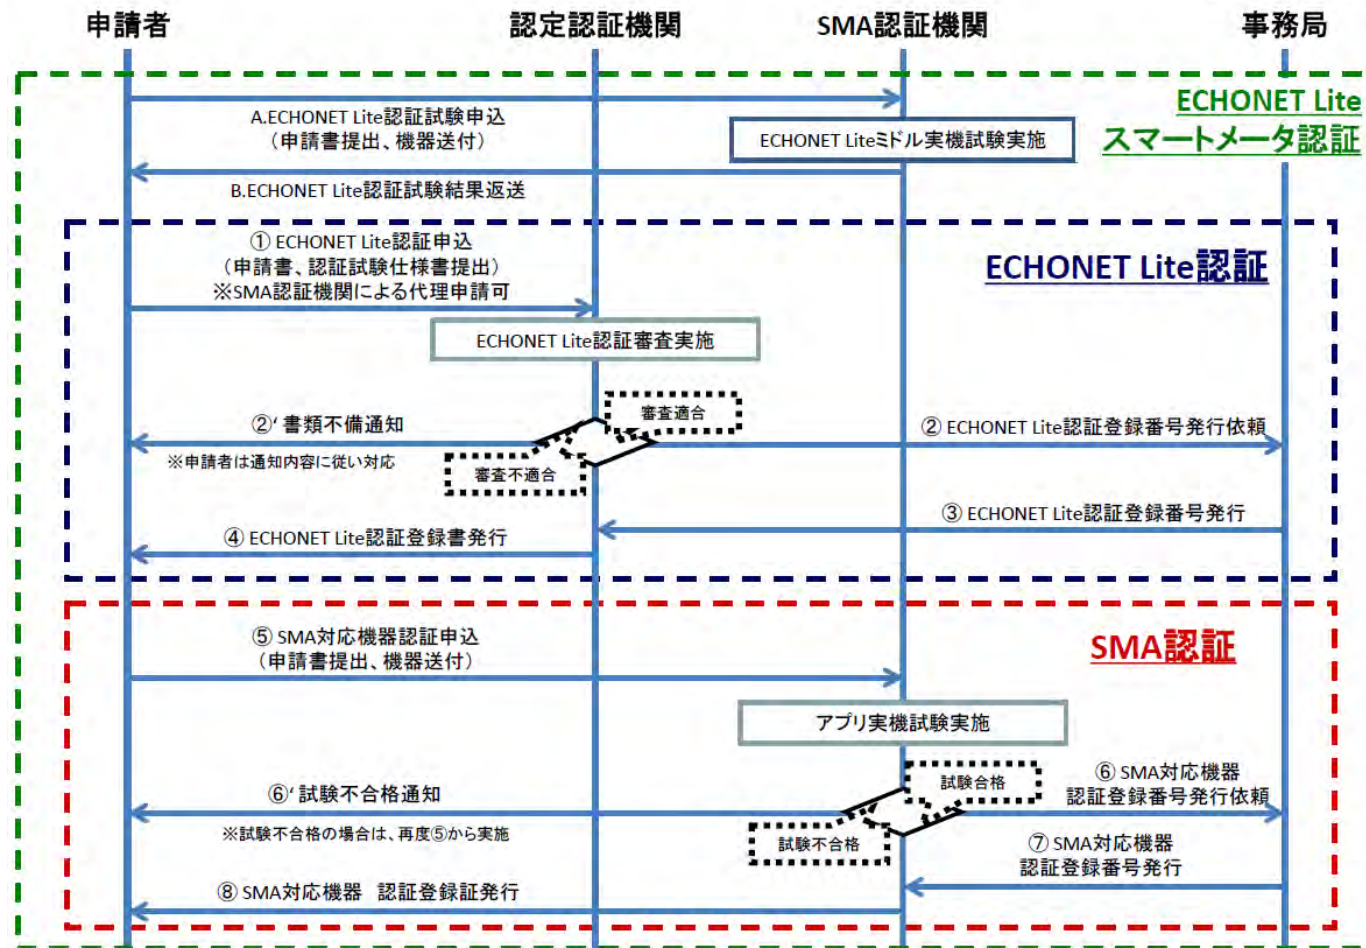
申請者

認定認証機関

SMA認証機関

事務局

ECHONET Lite スマートメータ認証

A.ECHONET Lite認証試験申込
（申請書提出、機器送付）

ECHONET Liteミドル実機試験実施

B.ECHONET Lite認証試験結果返送

ECHONET Lite認証

① ECHONET Lite認証申込
（申請書、認証試験仕様書提出）
※SMA認証機関による代理申請可

ECHONET Lite認証審査実施

審査適合

②‘ 書類不備通知

② ECHONET Lite認証登録番号発行依頼

※申請者は通知内容に従い対応

審査不適合

③ ECHONET Lite認証登録番号発行

④ ECHONET Lite認証登録書発行

SMA認証

⑤ SMA対応機器認証申込
（申請書提出、機器送付）

アプリ実機試験実施

試験合格

⑥ SMA対応機器
認証登録番号発行依頼

⑥‘ 試験不合格通知

※試験不合格の場合は、再度⑤から実施

試験不合格

⑦ SMA対応機器
認証登録番号発行

⑧ SMA対応機器　認証登録証発行